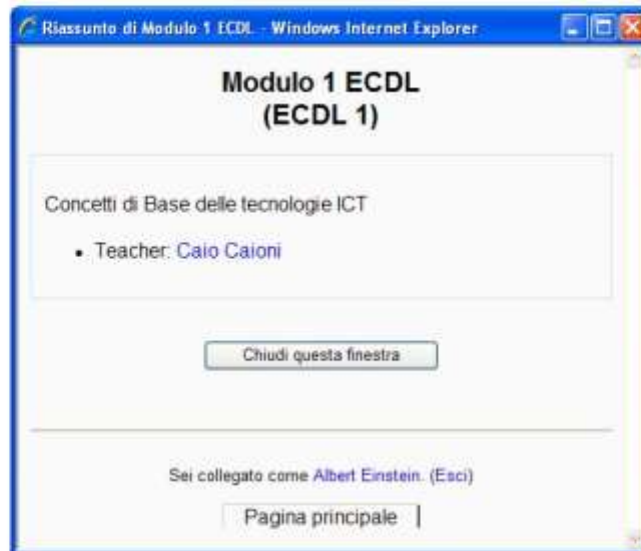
Riassunto di Modulo 1 ECDL - Windows Internet Explorer

Modulo 1 ECDL
(ECDL 1)

Concetti di Base delle tecnologie ICT

- Teacher: Caio Caioni

Chiudi questa finestra

Sei collegato come Albert Einstein. (Esci)

Pagina principale